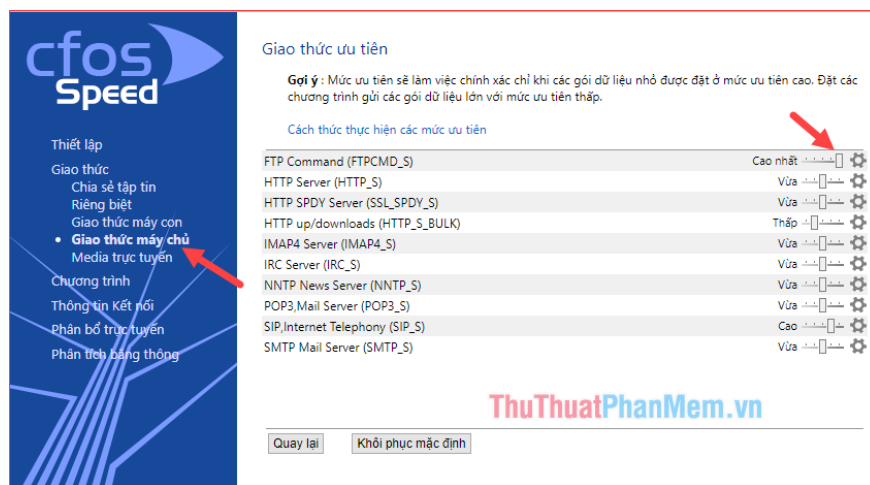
cfos Speed

Thiết lập
Giao thức
Chia sẻ tập tin
Riêng biệt
Giao thức máy con
• Giao thức máy chủ
Media trực tuyến
Chương trình
Thông tin Kết nối
Phân bổ trực tuyến
Phân tích băng thông

Giao thức ưu tiên

Gợi ý : Mức ưu tiên sẽ làm việc chính xác chỉ khi các gói dữ liệu nhỏ được đặt ở mức ưu tiên cao. Đặt các chương trình gửi các gói dữ liệu lớn với mức ưu tiên thấp.

Cách thức thực hiện các mức ưu tiên

| | |
|---|---|
| FTP Command (FTPCMD_S) | Cao nhất |
| HTTP Server (HTTP_S) | Vừa |
| HTTP SPDY Server (SSL_SPDY_S) | Vừa |
| HTTP up/downloads (HTTP_S_BULK) | Thấp |
| IMAP4 Server (IMAP4_S) | Vừa |
| IRC Server (IRC_S) | Vừa |
| NNTP News Server (NNTP_S) | Vừa |
| POP3,Mail Server (POP3_S) | Vừa |
| SIP,Internet Telephony (SIP_S) | Cao |
| SMTP Mail Server (SMTP_S) | Vừa |

ThuThuatPhanMem.vn

Quay lại
Khôi phục mặc định